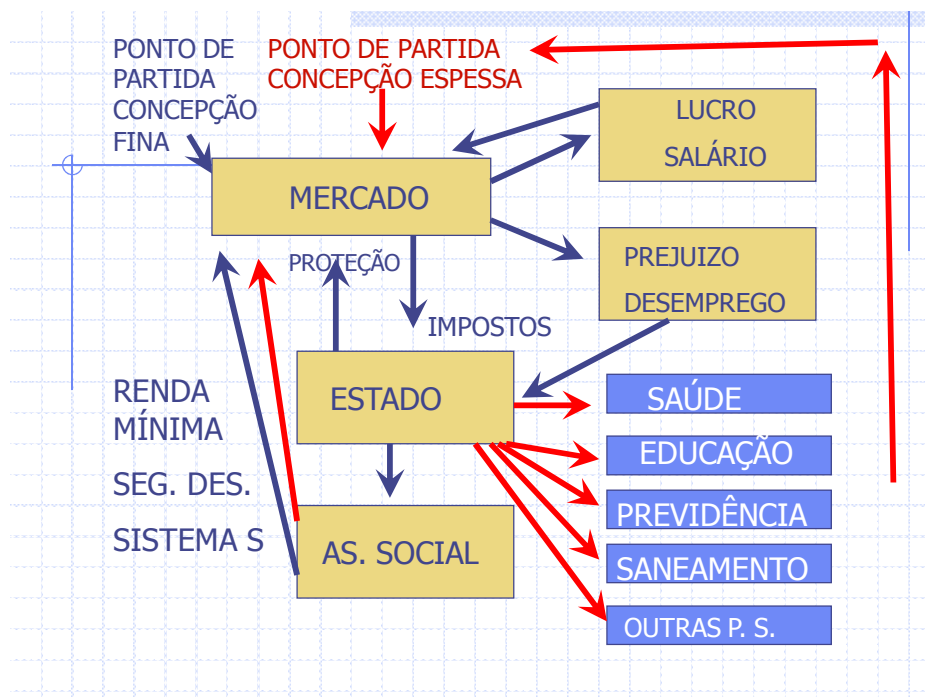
PONTO DE PARTIDA CONCEPÇÃO FINA

PONTO DE PARTIDA CONCEPÇÃO ESPESSA

LUCRO

SALÁRIO

MERCADO

PREJUIZO

DESEMPREGO

PROTEÇÃO

IMPOSTOS

ESTADO

SAÚDE

EDUCAÇÃO

PREVIDÊNCIA

SANEAMENTO

OUTRAS P. S.

AS. SOCIAL

RENDA MÍNIMA

SEG. DES.

SISTEMA S